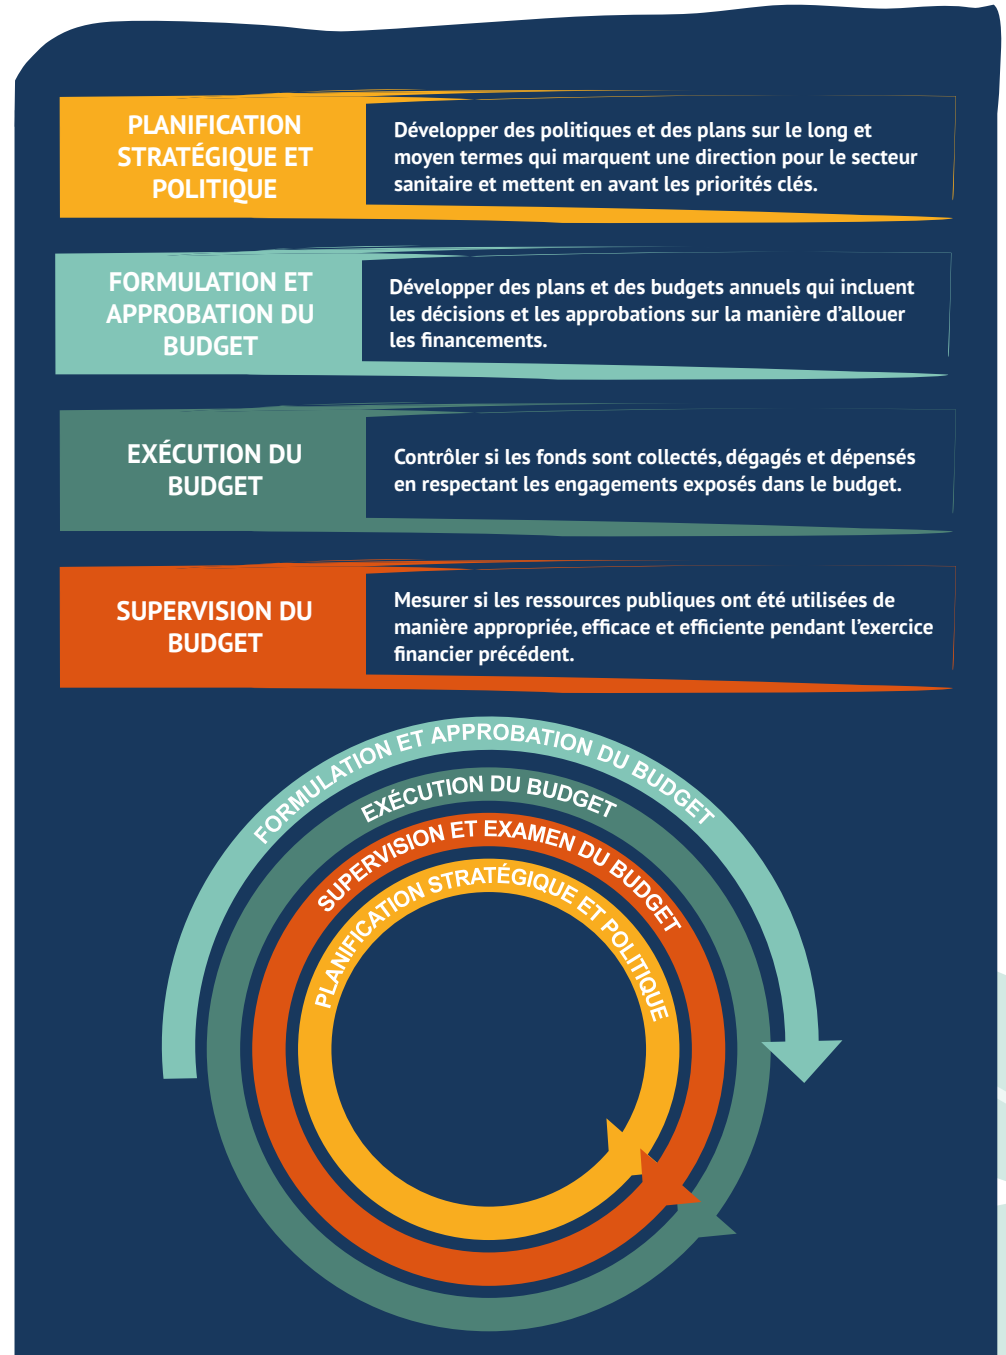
PLANIFICATION STRATÉGIQUE ET POLITIQUE

Développer des politiques et des plans sur le long et moyen termes qui marquent une direction pour le secteur sanitaire et mettent en avant les priorités clés.

FORMULATION ET APPROBATION DU BUDGET

Développer des plans et des budgets annuels qui incluent les décisions et les approbations sur la manière d'allouer les financements.

EXÉCUTION DU BUDGET

Contrôler si les fonds sont collectés, dégagés et dépensés en respectant les engagements exposés dans le budget.

SUPERVISION DU BUDGET

Mesurer si les ressources publiques ont été utilisées de manière appropriée, efficace et efficiente pendant l'exercice financier précédent.

FORMULATION ET APPROBATION DU BUDGET

EXÉCUTION DU BUDGET

SUPERVISION ET EXAMEN DU BUDGET

PLANIFICATION STRATÉGIQUE ET POLITIQUE